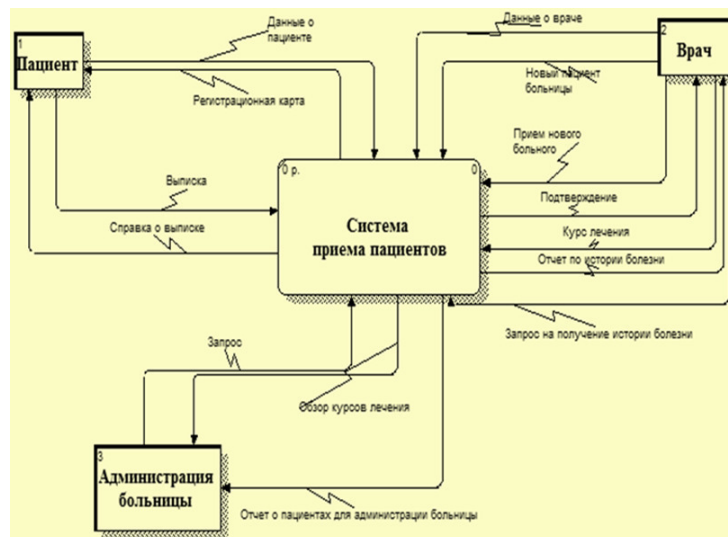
1
Пациент

Данные о пациенте

Регистрационная карта

Данные о враче

2
Врач

Новый пациент больницы

Прием нового больного

Выписка

Справка о выписке

0 р.
0
Система приема пациентов

Подтверждение

Курс лечения

Отчет по истории болезни

Запрос на получение истории болезни

Запрос

Обзор курсов лечения

3
Администрация больницы

Отчет о пациентах для администрации больницы